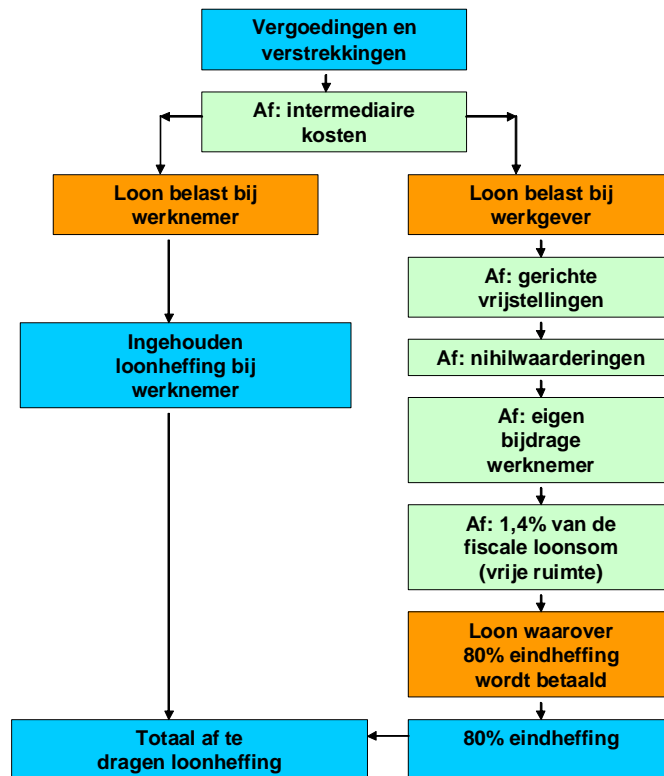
Vergoedingen en verstrekkingen

Af: intermediaire kosten

Loon belast bij werknemer

Loon belast bij werkgever

Af: gerichte vrijstellingen

Ingehouden loonheffing bij werknemer

Af: nihilwaarderingen

Af: eigen bijdrage werknemer

Af: 1,4% van de fiscale loonsom (vrije ruimte)

Loon waarover 80% eindheffing wordt betaald

Totaal af te dragen loonheffing

80% eindheffing